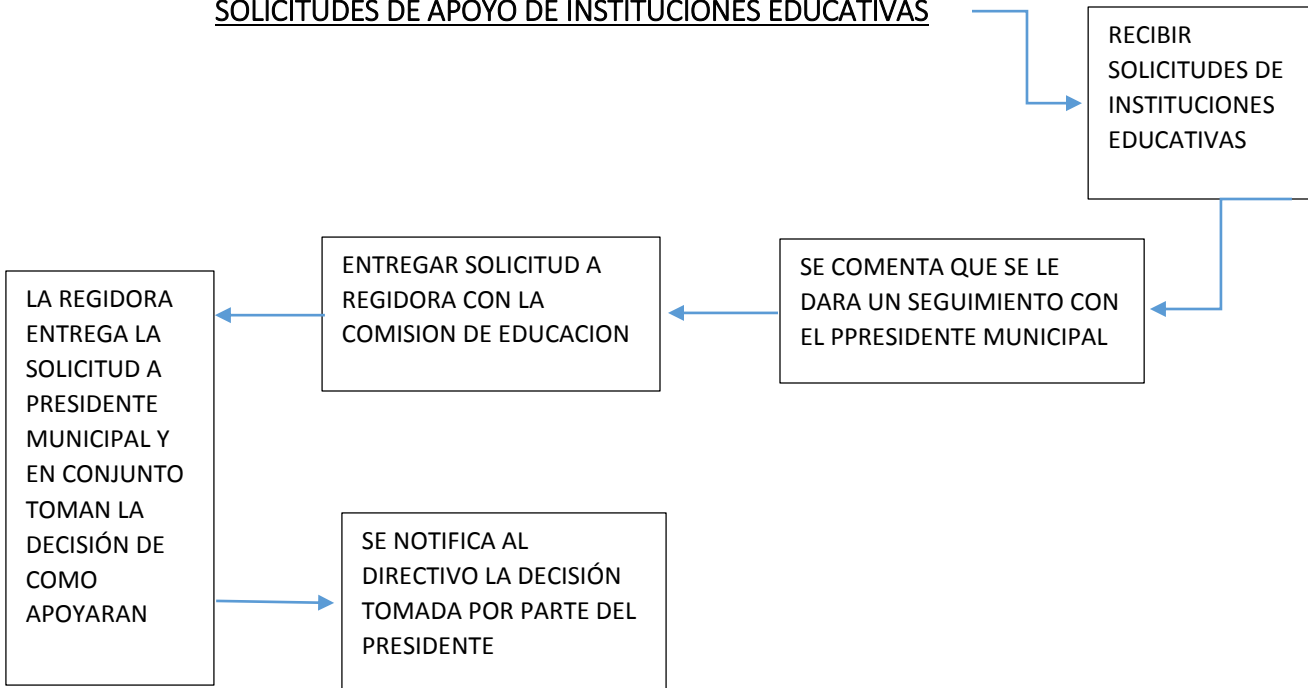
SOLICITUDES DE APOYO DE INSTITUCIONES EDUCATIVAS

RECIBIR SOLICITUDES DE INSTITUCIONES EDUCATIVAS

SE COMENTA QUE SE LE DARA UN SEGUIMIENTO CON EL PPRESIDENTE MUNICIPAL

ENTREGAR SOLICITUD A REGIDORA CON LA COMISION DE EDUCACION

LA REGIDORA ENTREGA LA SOLICITUD A PRESIDENTE MUNICIPAL Y EN CONJUNTO TOMAN LA DECISIÓN DE COMO APOYARAN

SE NOTIFICA AL DIRECTIVO LA DECISIÓN TOMADA POR PARTE DEL PRESIDENTE